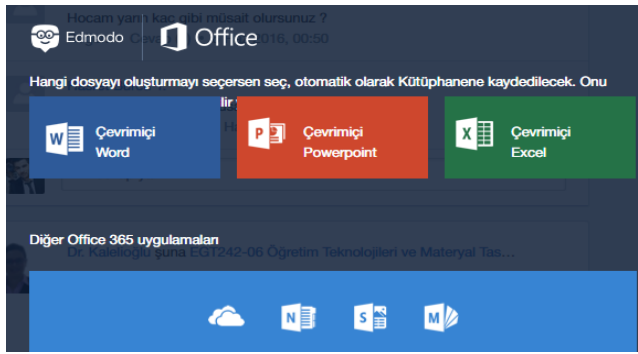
Hocam yarın kaç gibi müsait olursunuz ?

Edmodo Office

Hangi dosyayı oluşturmayı seçersen seç, otomatik olarak Kütüphanene kaydedilecek. Onu

Çevrimiçi Word

Çevrimiçi Powerpoint

Çevrimiçi Excel

Diğer Office 365 uygulamaları

Dr. Kalelioğlu şuna EGT242-06 Öğretim Teknolojileri ve Materyal Tas...